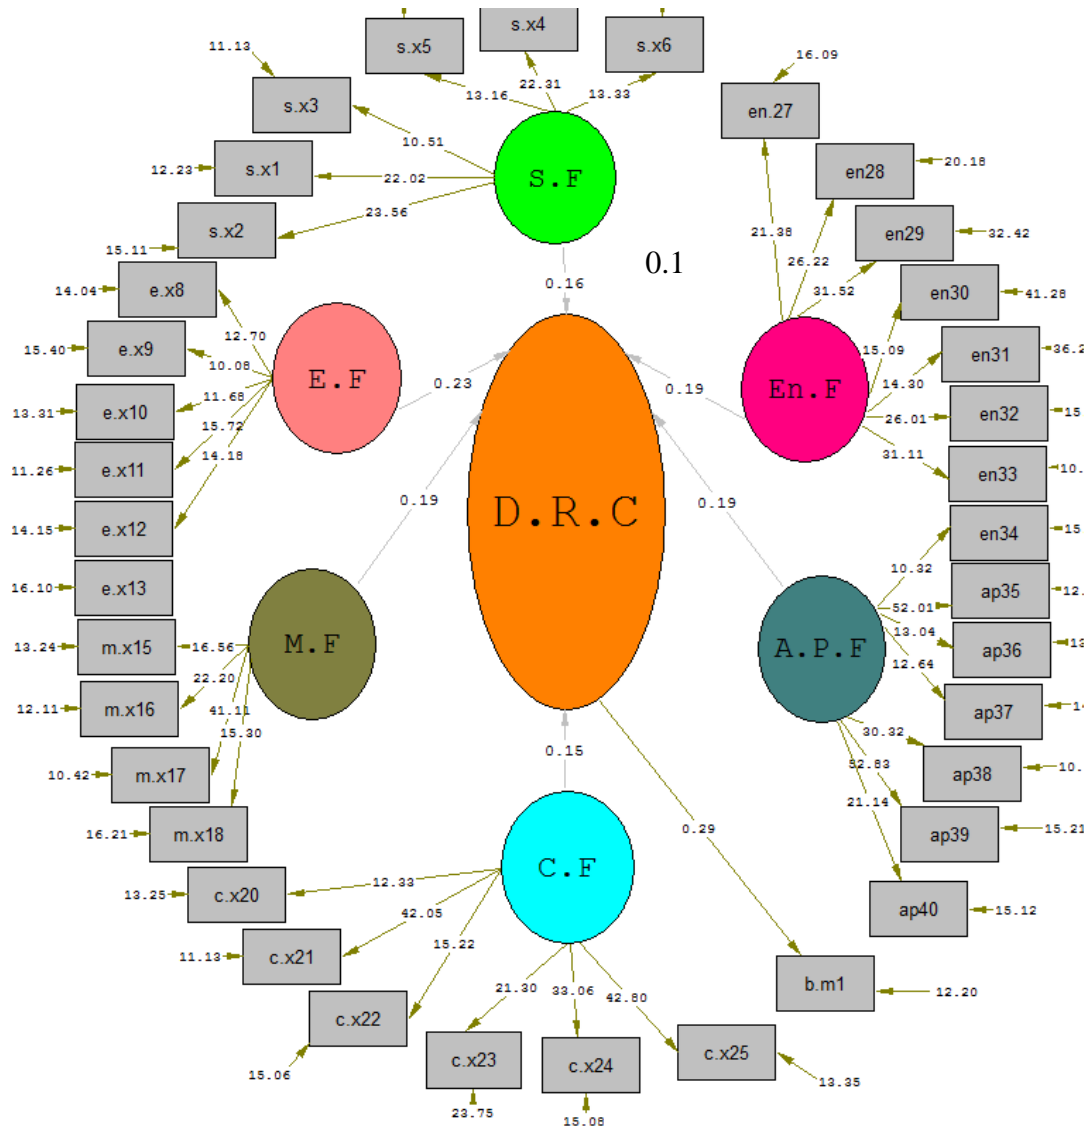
s.x5
s.x4
s.x6
11.13
22.31
13.16
13.33
s.x3
16.09
10.51
en.27
12.23
s.x1
22.02
S.F
en28
20.18
s.x2
23.56
21.38
15.11
26.22
en29
32.42
0.1
0.16
31.52
14.04
e.x8
en30
41.28
12.70
15.09
15.40
e.x9
10.08
E.F
0.23
en31
36.2
14.30
0.19
En.F
13.31
e.x10
11.68
26.01
en32
15
15.72
31.11
11.26
e.x11
14.18
en33
10.
0.19
D.R.C
0.19
14.15
e.x12
en34
15
10.32
16.10
e.x13
ap35
12.
52.01
13.04
13.24
m.x15
16.56
M.F
A.P.F
ap36
13
12.64
22.20
12.11
m.x16
41.11
ap37
14
15.30
30.32
10.42
m.x17
ap38
10.
0.15
52.83
21.14
16.21
m.x18
ap39
15.21
0.29
C.F
13.25
c.x20
12.33
ap40
15.12
42.05
15.22
11.13
c.x21
b.m1
12.20
21.30
33.06
42.80
c.x22
15.06
c.x23
c.x24
c.x25
13.35
23.75
15.08